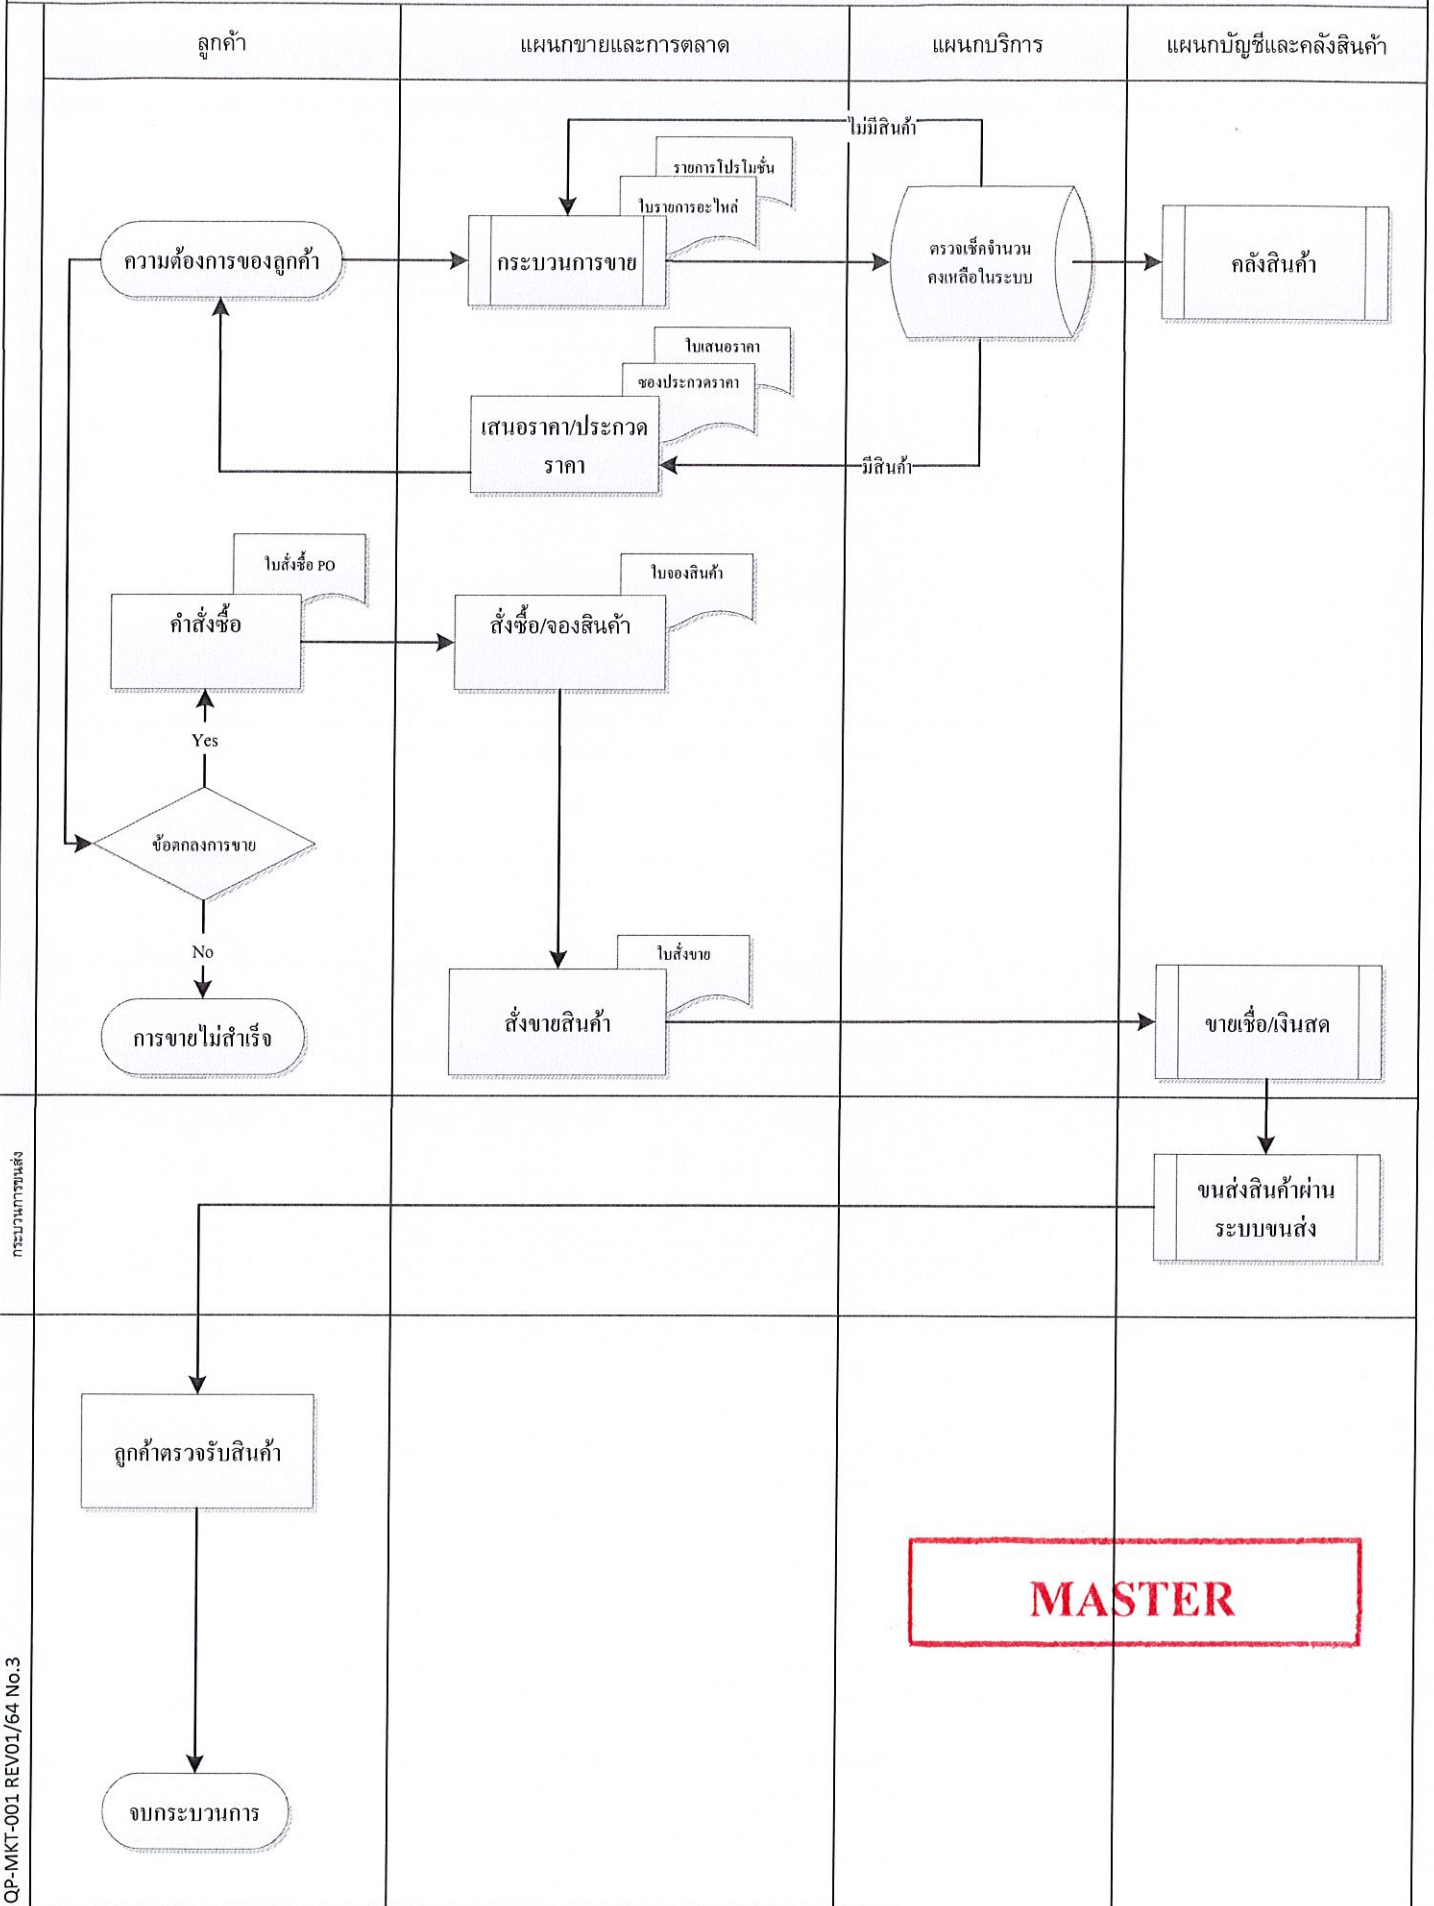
ลูกค้า

แผนกขายและการตลาด

แผนกบริการ

แผนกบัญชีและคลังสินค้า

ไม่มีสินค้า

รายการโปรโมชั่น

ใบรายการอะไหล่

ความต้องการของลูกค้า

กระบวนการขาย

ตรวจเช็คจำนวนคงเหลือในระบบ

คลังสินค้า

ใบเสนอราคา

ซองประกวดราคา

เสนอราคา/ประกวดราคา

มีสินค้า

ใบสั่งซื้อ PO

คำสั่งซื้อ

ใบจองสินค้า

สั่งซื้อ/จองสินค้า

Yes

ข้อตกลงการขาย

No

ใบสั่งขาย

การขายไม่สำเร็จ

สั่งขายสินค้า

ขายเชื่อ/เงินสด

กระบวนการขนส่ง

ขนส่งสินค้าผ่านระบบขนส่ง

ลูกค้าตรวจรับสินค้า

MASTER

จบกระบวนการ

QP-MKT-001 REV01/64 No.3